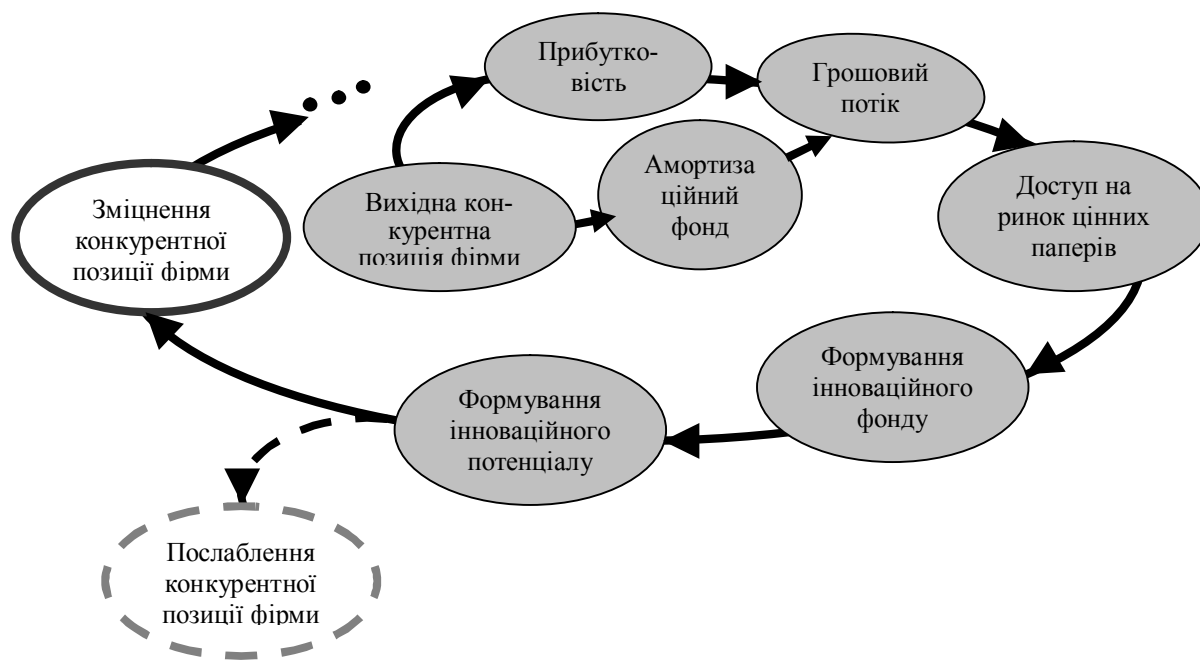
Прибутковість

Грошовий потік

Амортизаційний фонд

Вихідна конкурентна позиція фірми

Зміцнення конкурентної позиції фірми

Доступ на ринок цінних паперів

Формування інноваційного фонду

Формування інноваційного потенціалу

Послаблення конкурентної позиції фірми